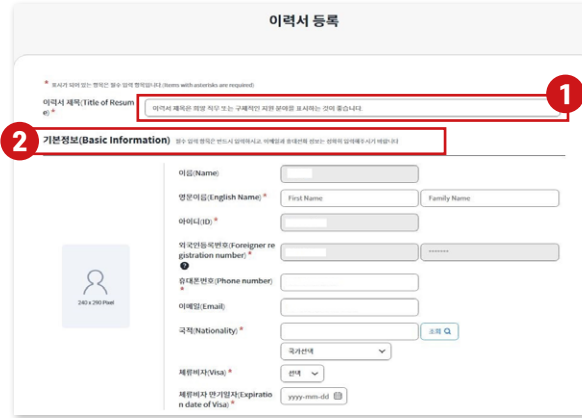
이력서 등록

* 표시가 되어 있는 항목은 필수 입력 항목입니다.(Items with asterisks are required)

이력서 제목(Title of Resume) *

이력서 제목은 희망 직무 또는 구체적인 희망 분야를 표시하는 것이 좋습니다.

1

2

기본정보(Basic Information) 필수 입력 항목은 반드시 입력하시고 이메일과 휴대전화 정보는 정확히 입력해주시기 바랍니다

이름(Name)

영문이름(English Name) *

First Name

Family Name

아이디(ID) *

외국인등록번호(Foreigner registration number) *

?

*******

240 x 290 Pixel

휴대폰번호(Phone number) *

이메일(Email)

국적(Nationality) *

조회

국가선택

체류비자(Visa) *

선택

체류비자 만기일자(Expiration date of Visa) *

yyyy-mm-dd